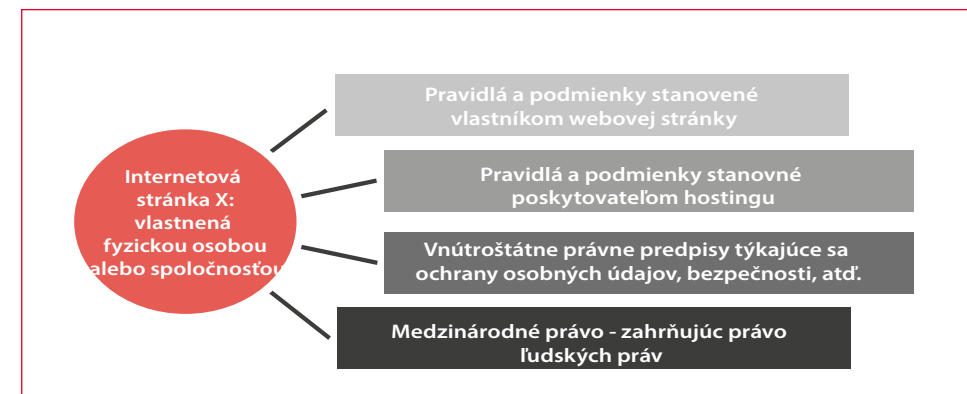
Internetová stránka X: vlastnená fyzickou osobou alebo spoločnosťou

Pravidlá a podmienky stanovené vlastníkom webovej stránky

Pravidlá a podmienky stanovné poskytovateľom hostingu

Vnútroštátne právne predpisy týkajúce sa ochrany osobných údajov, bezpečnosti, atď.

Medzinárodné právo - zahrňujúc právo ľudských práv